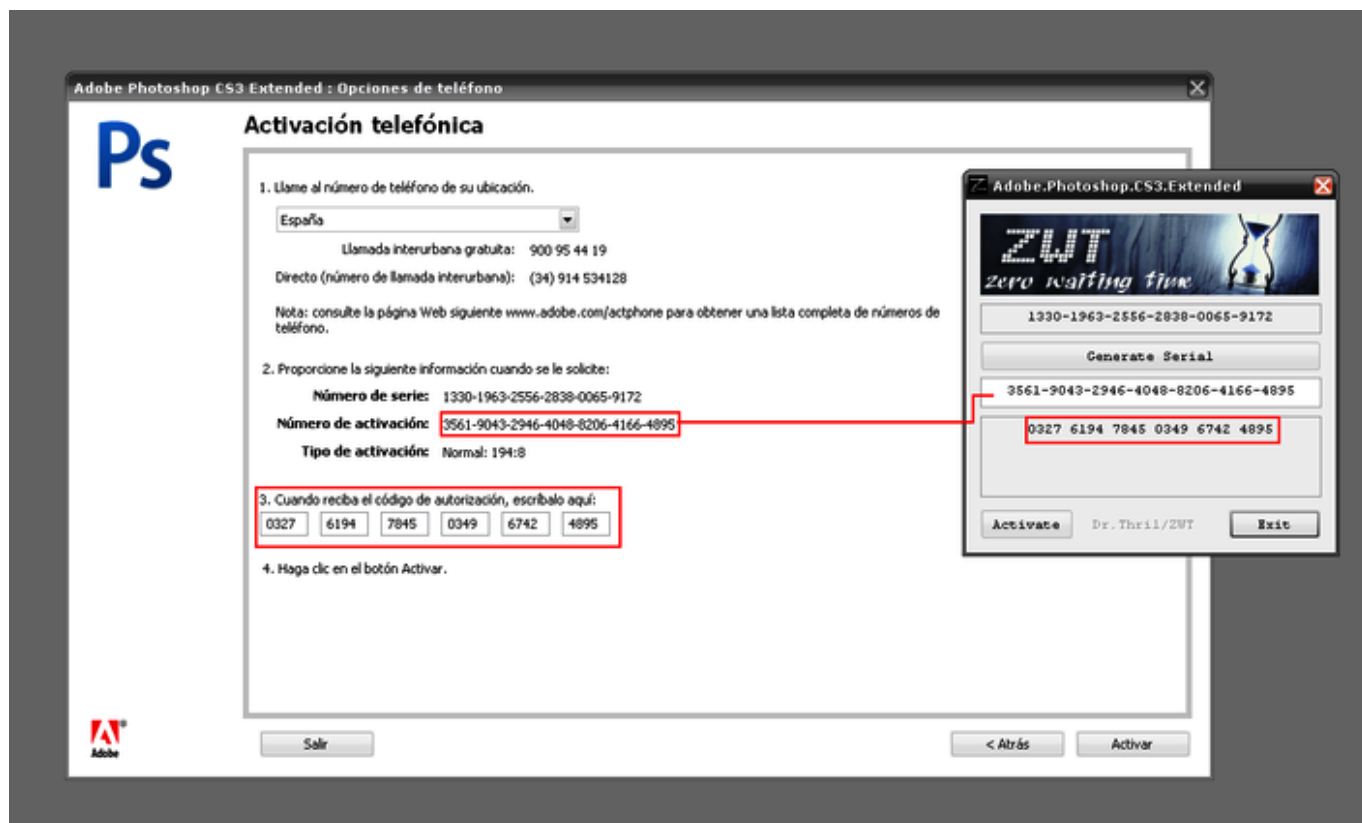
Adobe Photoshop CS3 Extended : Opciones de teléfono

Ps

Activación telefónica

1. Llame al número de teléfono de su ubicación.

España

Llamada interurbana gratuita: 900 95 44 19

Directo (número de llamada interurbana): (34) 914 534128

Nota: consulte la página Web siguiente www.adobe.com/actphone para obtener una lista completa de números de teléfono.

2. Proporcione la siguiente información cuando se le solicite:

Número de serie: 1330-1963-2556-2838-0065-9172

Número de activación: 3561-9043-2946-4048-8206-4166-4895

Tipo de activación: Normal: 194:8

3. Cuando reciba el código de autorización, escríbalo aquí:

| 0327 | 6194 | 7845 | 0349 | 6742 | 4895 |
|---|---|---|---|---|---|

4. Haga clic en el botón Activar.

Adobe

Salir

< Atrás

Activar

Adobe.Photoshop.CS3.Extended

ZWT
zero waiting time

1330-1963-2556-2838-0065-9172

Generate Serial

3561-9043-2946-4048-8206-4166-4895

0327 6194 7845 0349 6742 4895

Activate

Dr.Thril/ZWT

Exit